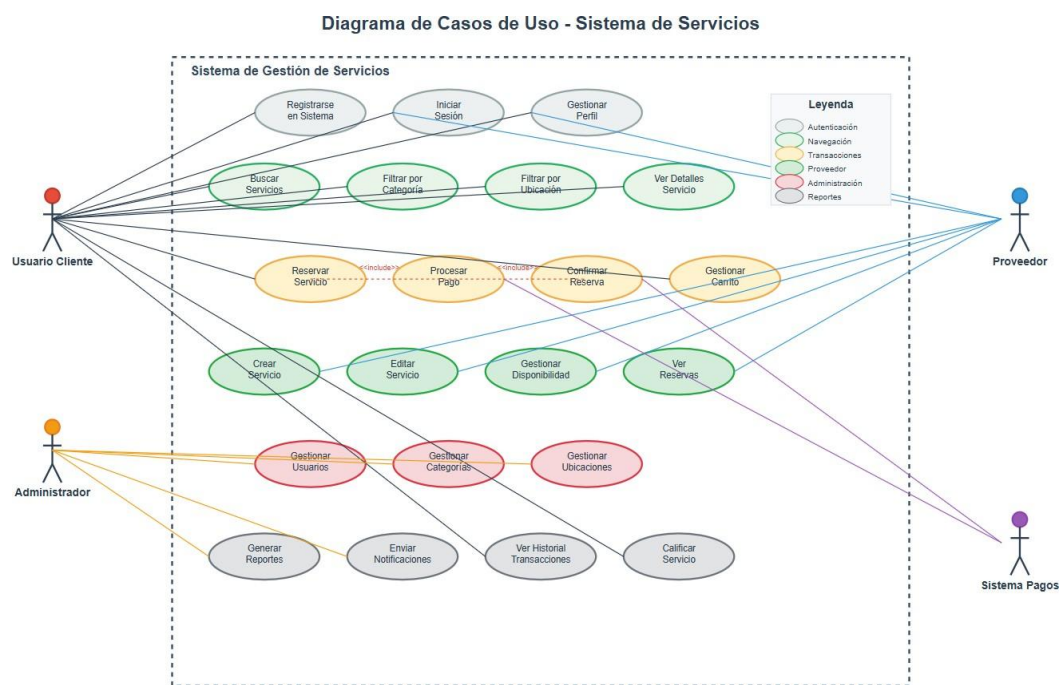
Diagrama de Casos de Uso - Sistema de Servicios

Sistema de Gestión de Servicios

Registrarse en Sistema

Iniciar Sesión

Gestionar Perfil

Leyenda
Autenticación
Navegación
Transacciones
Proveedor
Administración
Reportes

Buscar Servicios

Filtrar por Categoría

Filtrar por Ubicación

Ver Detalles Servicio

Usuario Cliente

Proveedor

Reservar Servicio

<<include>>

Procesar Pago

<<include>>

Confirmar Reserva

Gestionar Carrito

Crear Servicio

Editar Servicio

Gestionar Disponibilidad

Ver Reservas

Gestionar Usuarios

Gestionar Categorías

Gestionar Ubicaciones

Administrador

Generar Reportes

Enviar Notificaciones

Ver Historial Transacciones

Calificar Servicio

Sistema Pagos